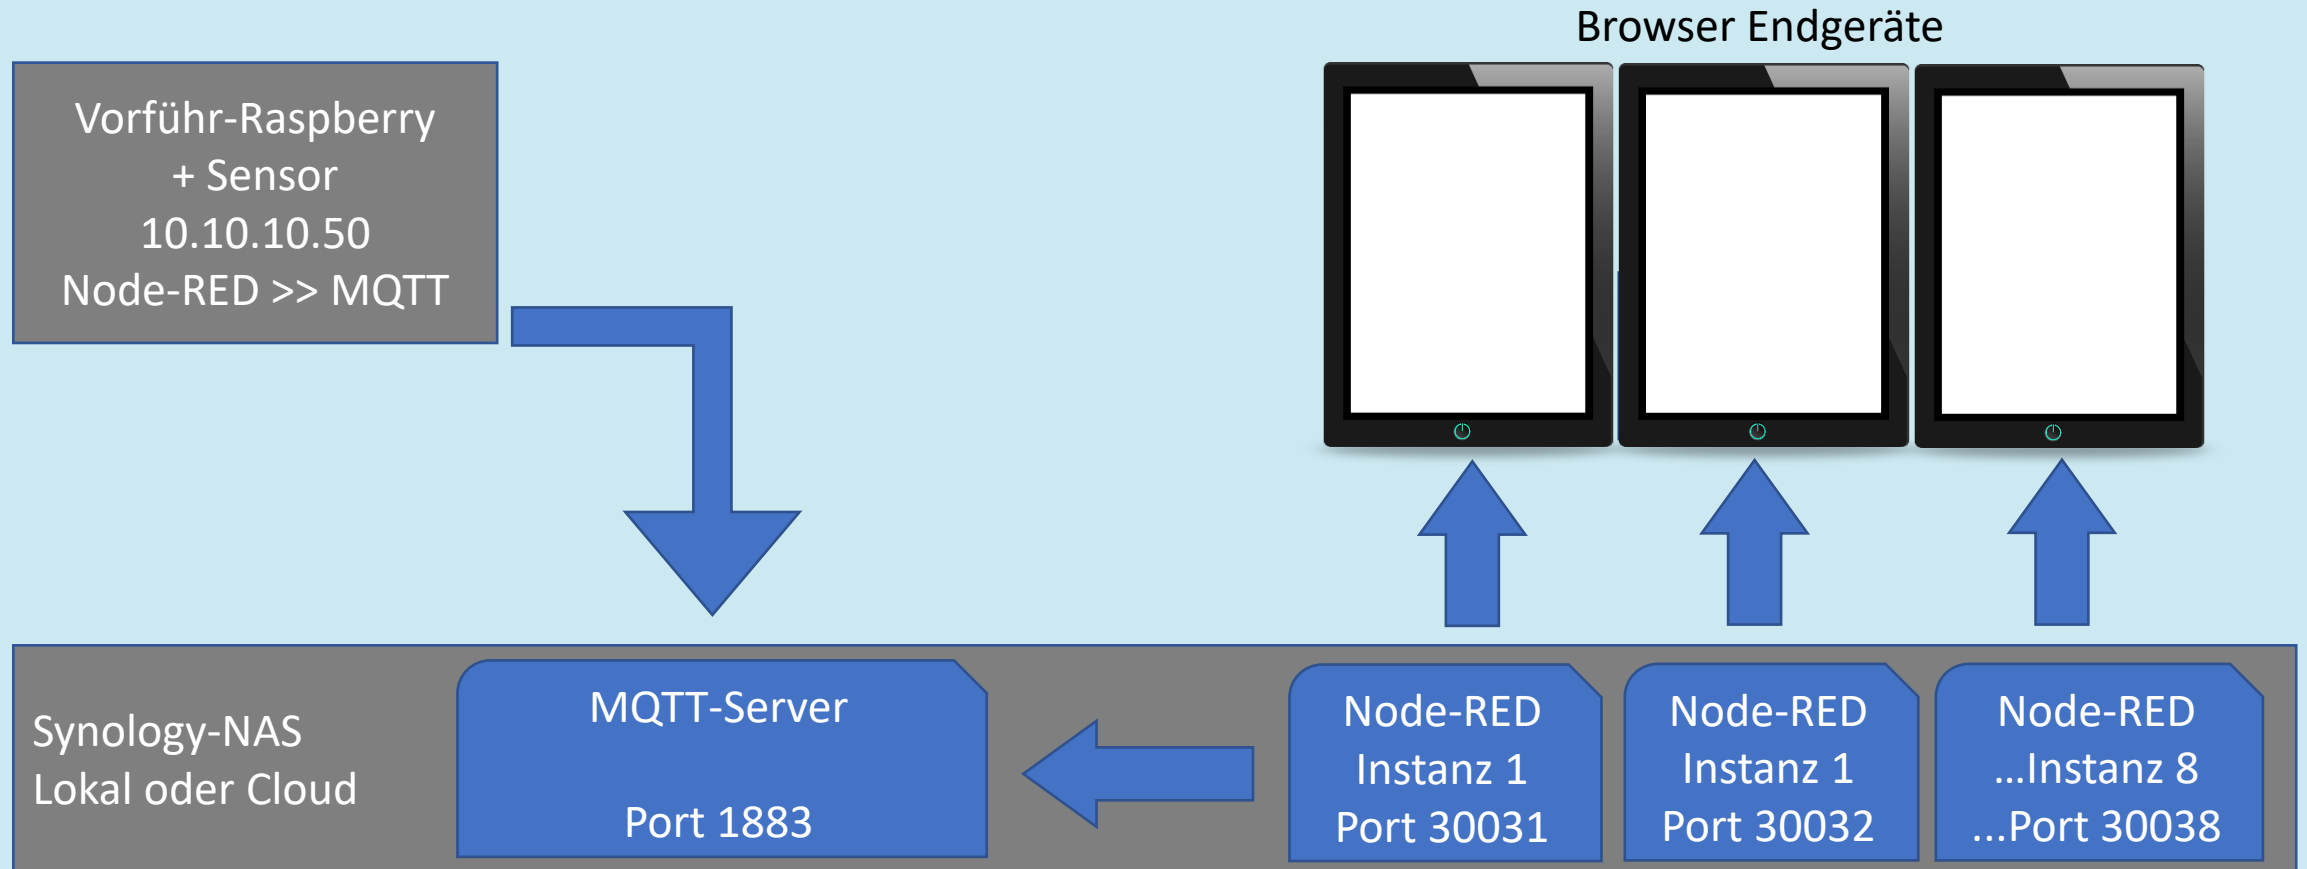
Browser Endgeräte

Vorführ-Raspberry
+ Sensor
10.10.10.50
Node-RED >> MQTT

Synology-NAS
Lokal oder Cloud

MQTT-Server

Port 1883

Node-RED
Instanz 1
Port 30031

Node-RED
Instanz 1
Port 30032

Node-RED
...Instanz 8
...Port 30038